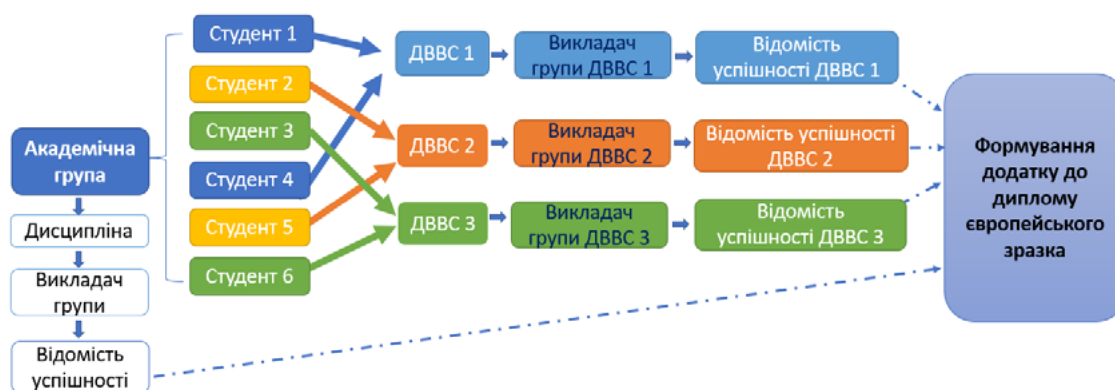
Академічна група

Дисципліна

Викладач групи

Відомість успішності

Студент 1

Студент 2

Студент 3

Студент 4

Студент 5

Студент 6

ДВВС 1

ДВВС 2

ДВВС 3

Викладач групи ДВВС 1

Викладач групи ДВВС 2

Викладач групи ДВВС 3

Відомість успішності ДВВС 1

Відомість успішності ДВВС 2

Відомість успішності ДВВС 3

Формування додатку до диплому європейського зразка